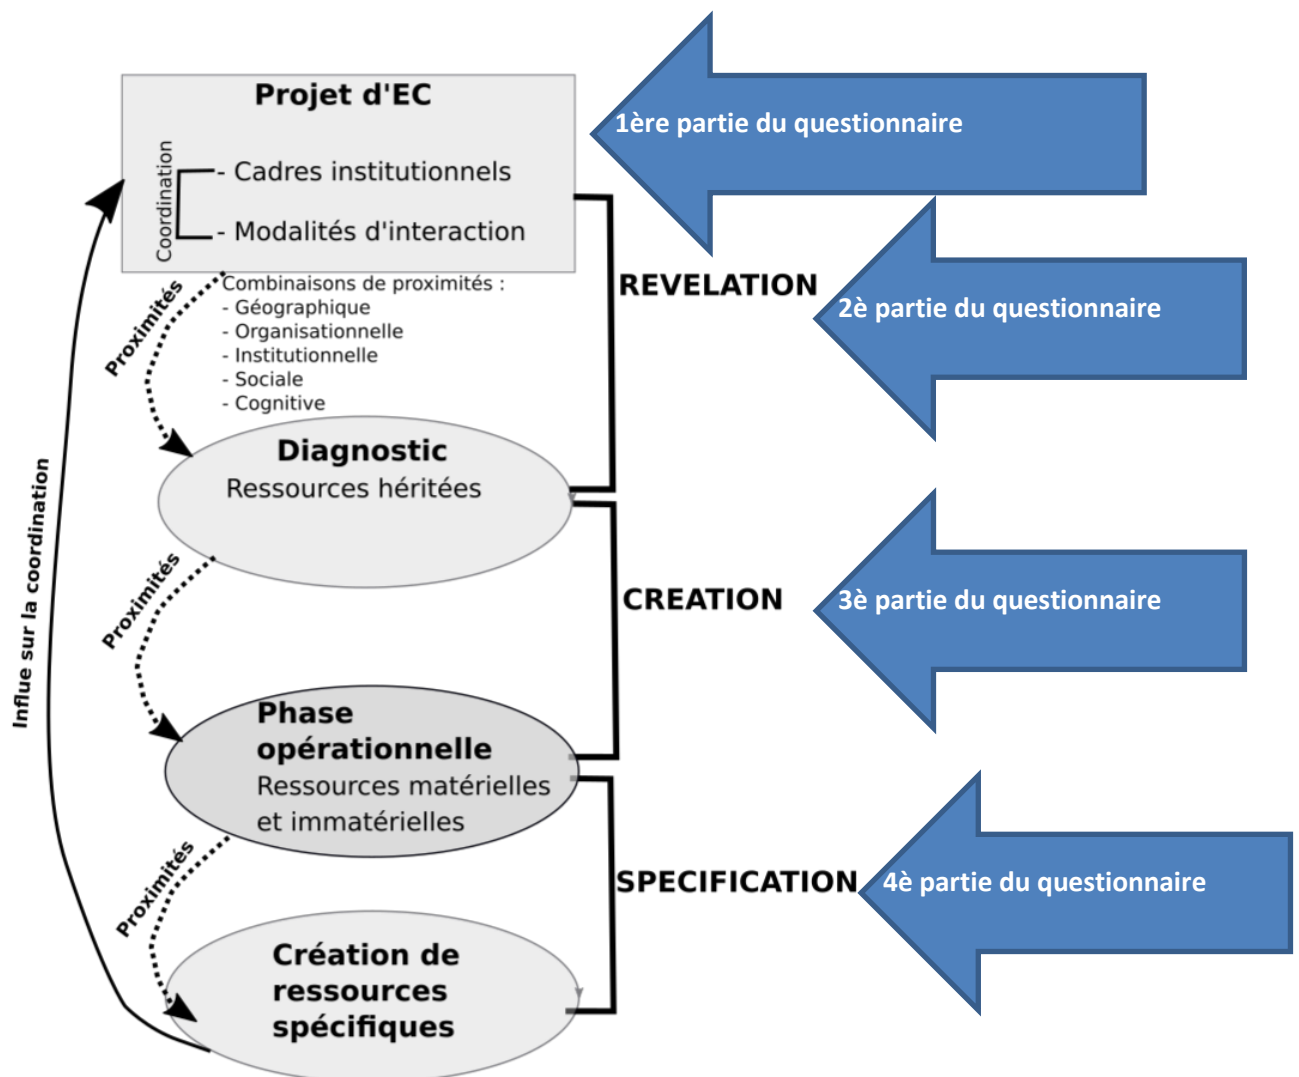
Projet d'EC

Coordination

- Cadres institutionnels

- Modalités d'interaction

1ère partie du questionnaire

Combinaisons de proximités :
- Géographique
- Organisationnelle
- Institutionnelle
- Sociale
- Cognitive

Proximités

REVELATION

2è partie du questionnaire

Diagnostic
Ressources héritées

Influe sur la coordination

Proximités

CREATION

3è partie du questionnaire

Phase opérationnelle
Ressources matérielles et immatérielles

Proximités

SPECIFICATION

4è partie du questionnaire

Création de ressources spécifiques